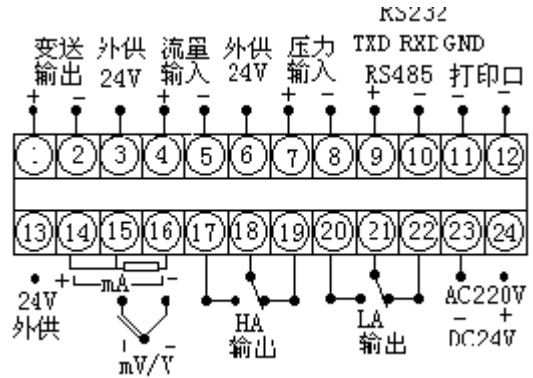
RS232

变送 输出
+ −
外供 24V
流量 输入
+ −
外供 24V
压力 输入
+ −
TXD RXD GND
RS485
+ −
打印口
− −

1 2 3 4 5 6 7 8 9 10 11 12

13 14 15 16 17 18 19 20 21 22 23 24

24V 外供
+ mA −
+ −
mV/V
HA 输出
LA 输出
AC220V
− +
DC24V